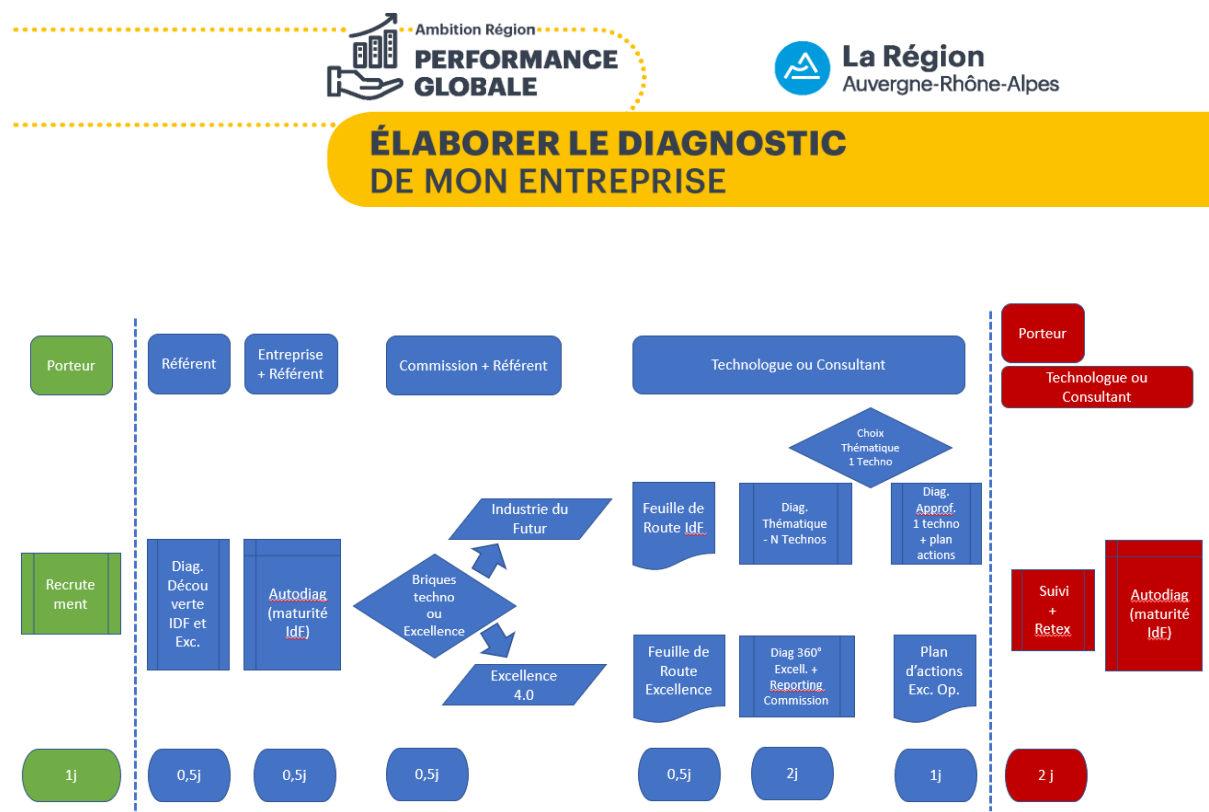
Ambition Région
PERFORMANCE GLOBALE

La Région
Auvergne-Rhône-Alpes

ÉLABORER LE DIAGNOSTIC
DE MON ENTREPRISE

Porteur

Référent

Entreprise + Référent

Commission + Référent

Technologue ou Consultant

Porteur

Technologue ou Consultant

Choix Thématique 1 Techno

Industrie du Futur

Feuille de Route IdF

Diag. Thématique - N Technos

Diag. Approf. 1 techno + plan actions

Recrute ment

Diag. Découverte IDF et Exc.

Autodiag (maturité IdF)

Briques techno ou Excellence

Suivi + Retex

Autodiag (maturité IdF)

Excellence 4.0

Feuille de Route Excellence

Diag 360° Excell. + Reporting Commission

Plan d'actions Exc. Op.

1j

0,5j

0,5j

0,5j

0,5j

2j

1j

2 j